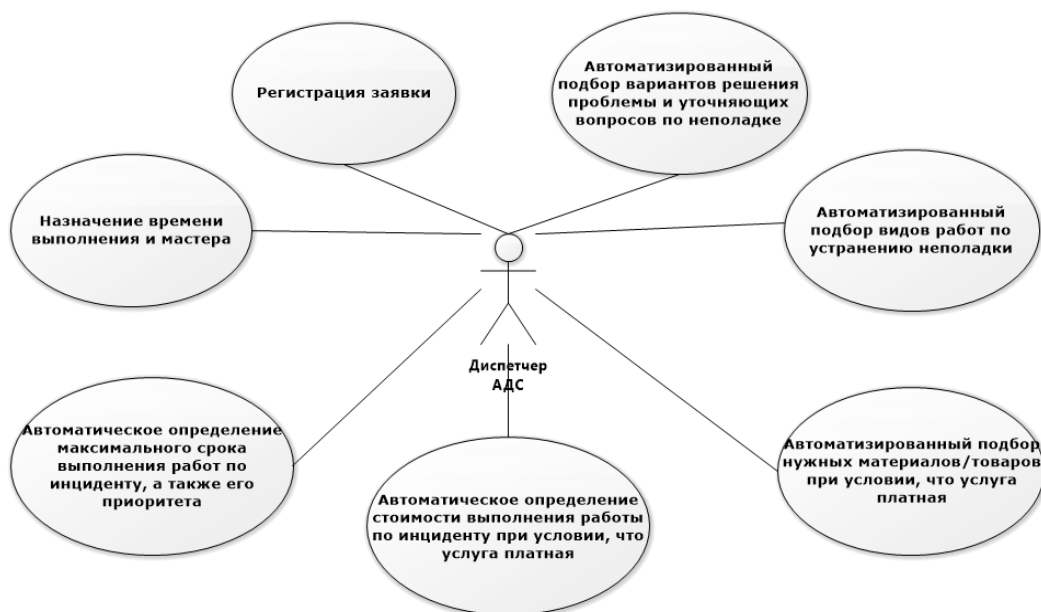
Регистрация заявки

Автоматизированный подбор вариантов решения проблемы и уточняющих вопросов по неполадке

Назначение времени выполнения и мастера

Автоматизированный подбор видов работ по устранению неполадки

Диспетчер АДС

Автоматическое определение максимального срока выполнения работ по инциденту, а также его приоритета

Автоматизированный подбор нужных материалов/товаров при условии, что услуга платная

Автоматическое определение стоимости выполнения работы по инциденту при условии, что услуга платная